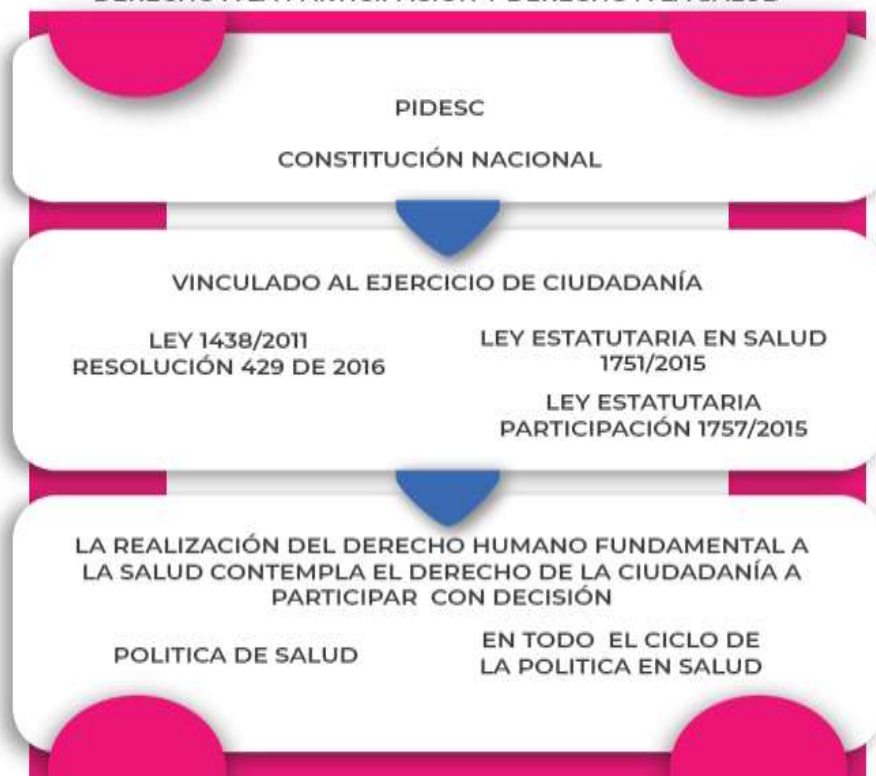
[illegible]

PIDESC

CONSTITUCIÓN NACIONAL

VINCULADO AL EJERCICIO DE CIUDADANÍA

LEY 1438/2011
RESOLUCIÓN 429 DE 2016

LEY ESTATUTARIA EN SALUD 1751/2015

LEY ESTATUTARIA PARTICIPACIÓN 1757/2015

LA REALIZACIÓN DEL DERECHO HUMANO FUNDAMENTAL A LA SALUD CONTEMPLA EL DERECHO DE LA CIUDADANÍA A PARTICIPAR CON DECISIÓN

POLITICA DE SALUD

EN TODO EL CICLO DE LA POLITICA EN SALUD